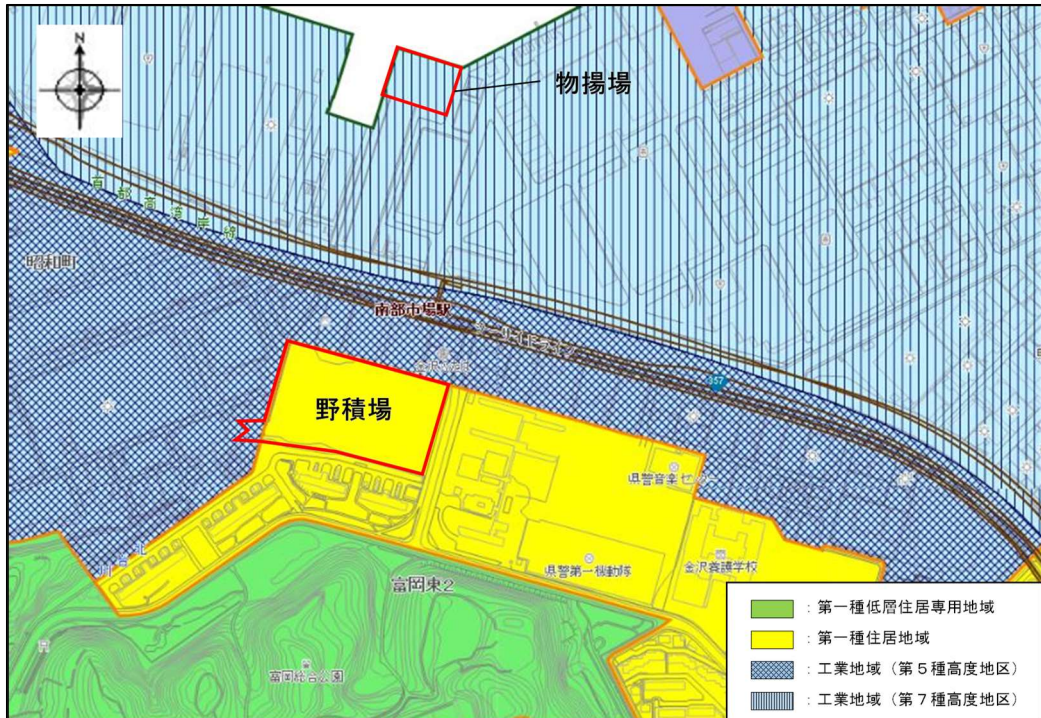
N

物揚場

京急本線

昭和町

南部市場駅

野積場

県警音楽センター

県警第一機動隊

金沢養護学校

富岡東2

富岡総合公園

：第一種低層住居専用地域

：第一種住居地域

：工業地域（第５種高度地区）

：工業地域（第７種高度地区）